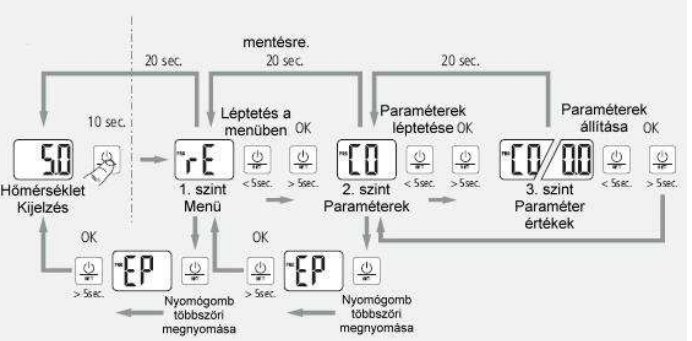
mentésre.

20 sec.

20 sec.

20 sec.

10 sec.

50

Hőmérséklet Kijelzés

Léptetés a menüben OK

rE

1. szint Menü

< 5sec.

> 5sec.

Paraméterek léptetése OK

C0

2. szint Paraméterek

< 5sec.

> 5sec.

Paraméterek állítása OK

C0/00

3. szint Paraméter értékek

< 5sec.

> 5sec.

OK

> 5sec.

EP

Nyomógomb többszöri megnyomása

OK

> 5sec.

EP

Nyomógomb többszöri megnyomása